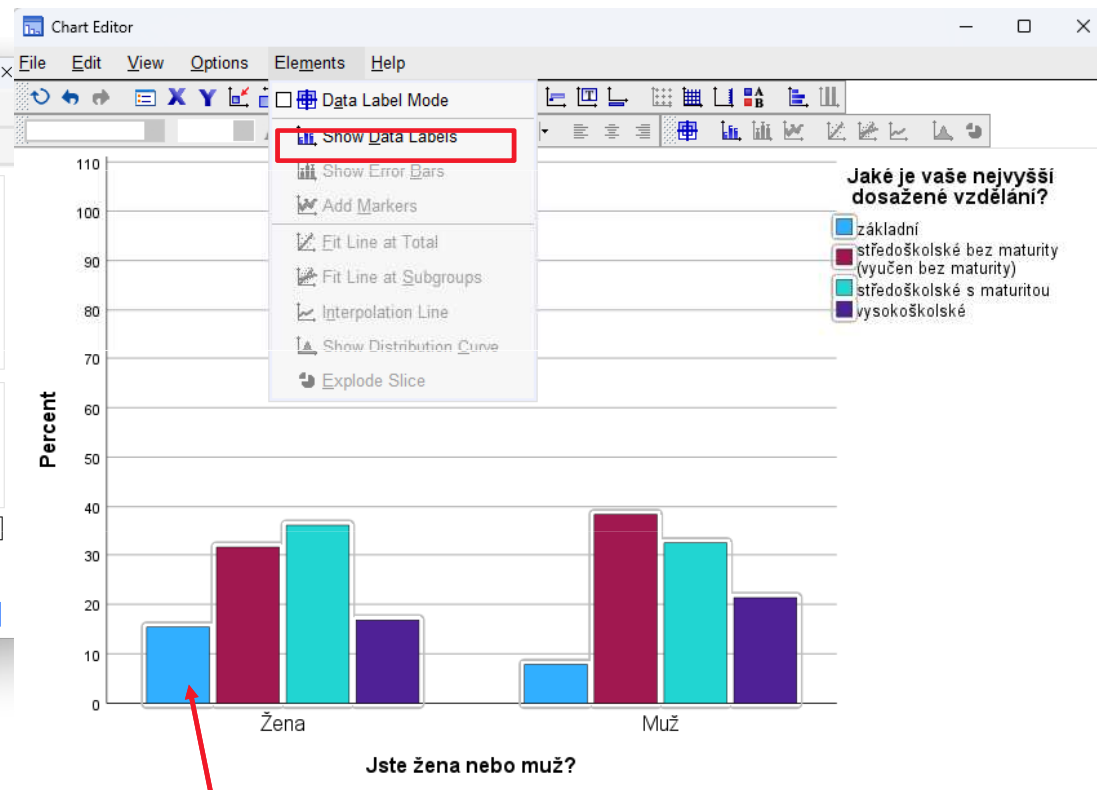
Chart Editor

File Edit View Options Elements Help

Data Label Mode
Show Data Labels
Show Error Bars
Add Markers
Fit Line at Total
Fit Line at Subgroups
Interpolation Line
Show Distribution Curve
Explode Slice

Jaké je vaše nejvyšší dosažené vzdělání?
základní
středoškolské bez maturity (vyučen bez maturity)
středoškolské s maturitou
vysokoškolské

Percent

110
100
90
80
70
60
50
40
30
20
10
0

Žena
Muž

Jste žena nebo muž?